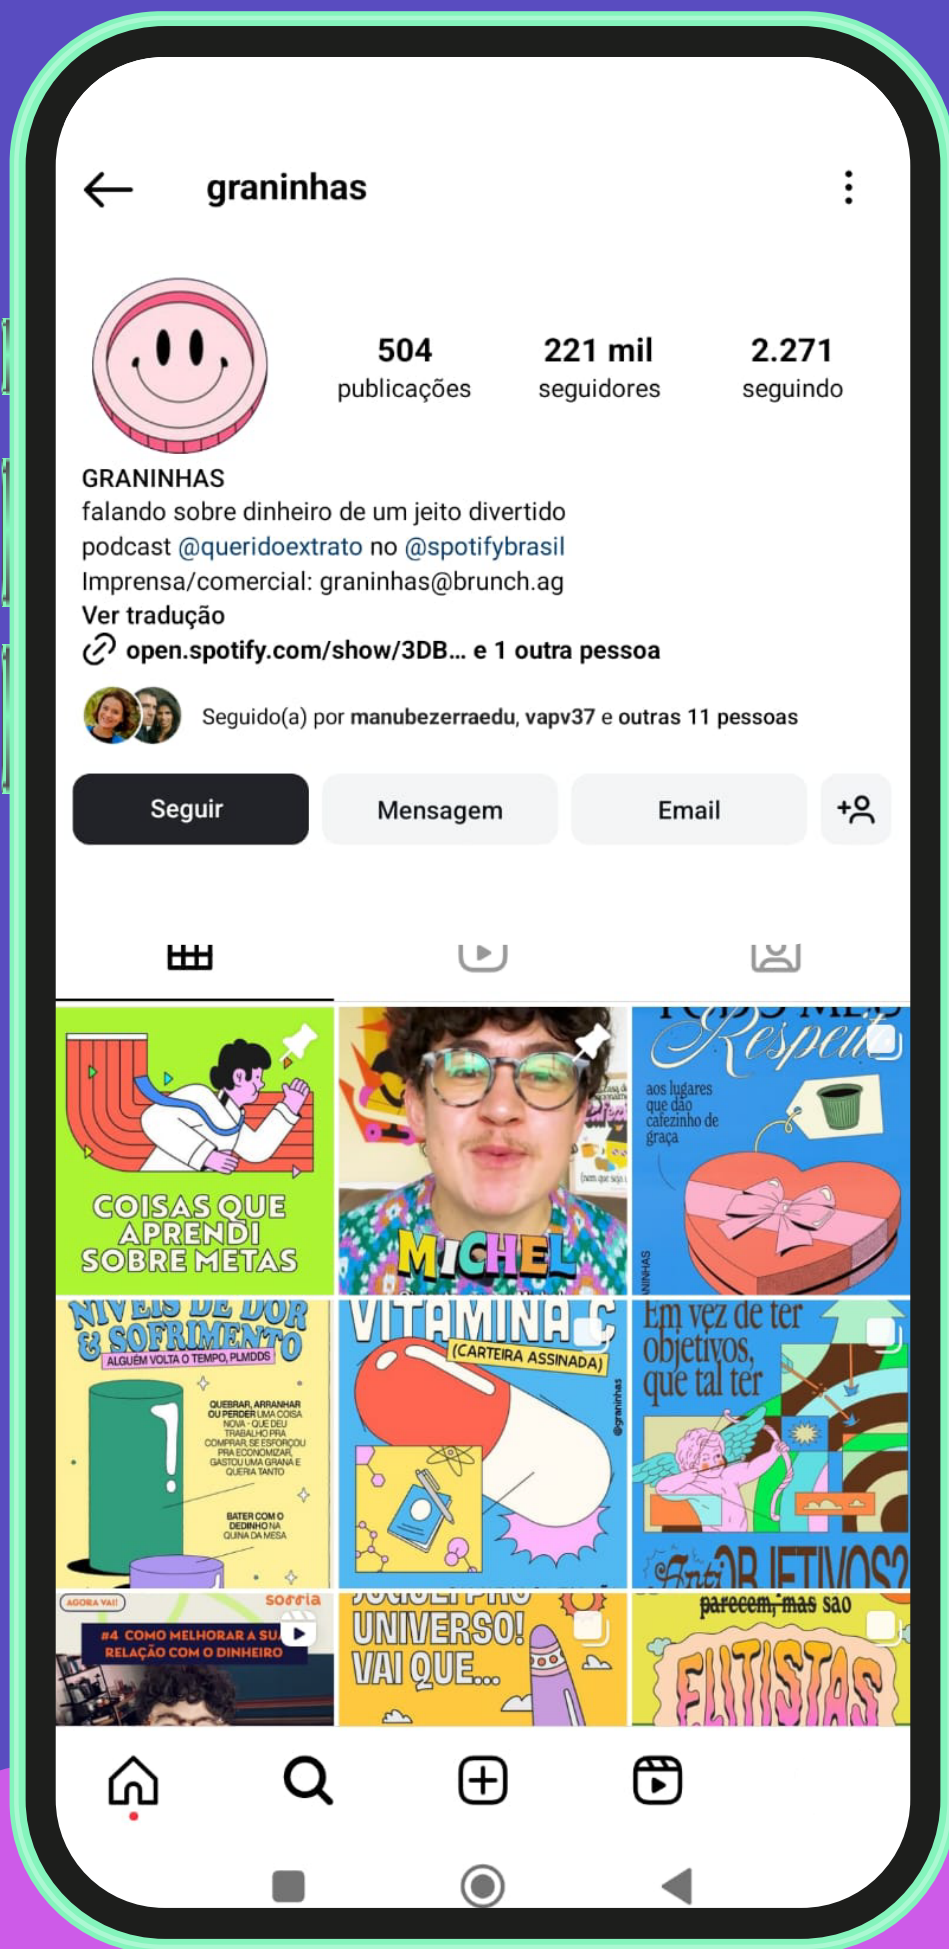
graninhas

504
publicações

221 mil
seguidores

2.271
seguindo

GRANINHAS
falando sobre dinheiro de um jeito divertido
podcast @queridoextrato no @spotifybrasil
Imprensa/comercial: graninhas@brunch.ag
Ver tradução
open.spotify.com/show/3DB... e 1 outra pessoa

Seguido(a) por manubezerraedu, vapv37 e outras 11 pessoas

Seguir
Mensagem
Email

COISAS QUE APRENDI SOBRE METAS

MICHEL

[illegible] Respei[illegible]
aos lugares que dão cafezinho de graça

NÍVEIS DE DOR & SOFRIMENTO
ALGUÉM VOLTA O TEMPO, PLMDDS
QUEBRAR, ARRANHAR OU PERDER UMA COISA NOVA - QUE DEU TRABALHO PRA COMPRAR, SE ESFORÇOU PRA ECONOMIZAR, GASTOU UMA GRANA E QUERIA TANTO
BATER COM O DEDINHO NA QUINA DA MESA

VITAMINA C
(CARTEIRA ASSINADA)
@graninhas

Em vez de ter objetivos, que tal ter
Anti OBJETIVOS?

AGORA VAI!
sorria
#4 COMO MELHORAR A SU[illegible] RELAÇÃO COM O DINHEIRO

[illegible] UNIVERSO! VAI QUE...

parecem, mas são
ELITISTAS